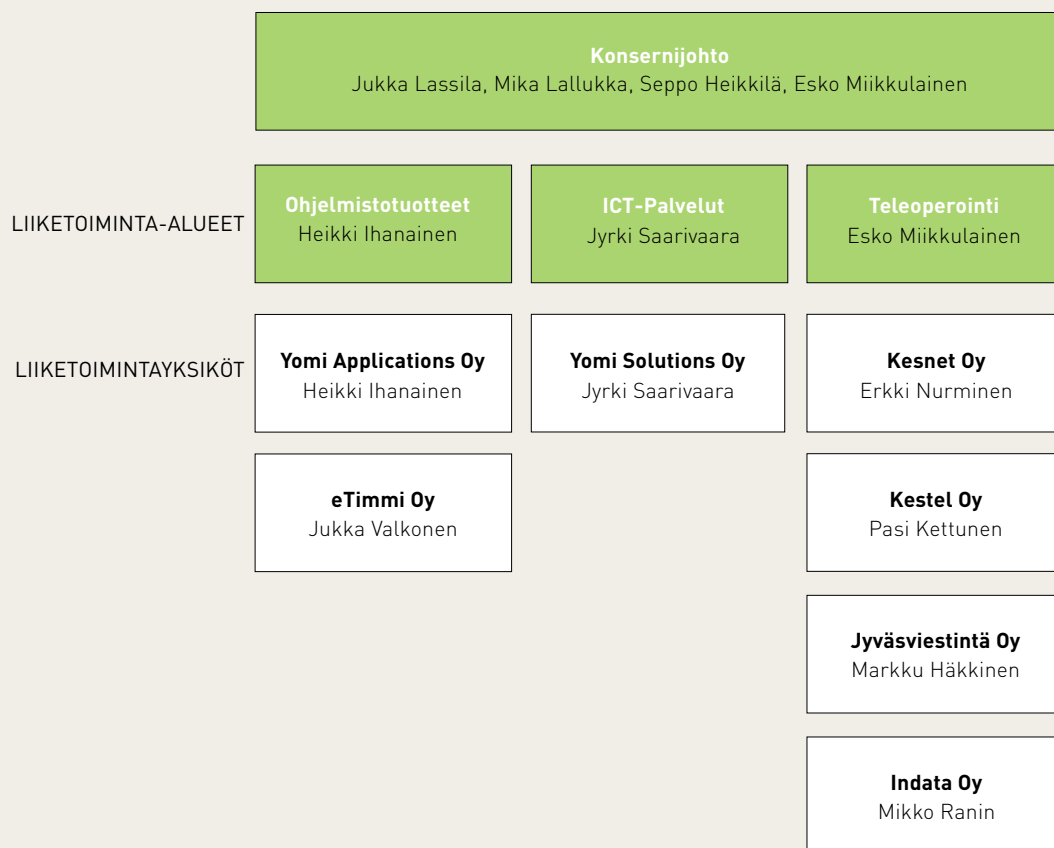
Konsernijohto
Jukka Lassila, Mika Lallukka, Seppo Heikkilä, Esko Miikkulainen

LIIKETOIMINTA-ALUEET

Ohjelmistotuotteet
Heikki Ihanainen

ICT-Palvelut
Jyrki Saarivaara

Teleoperointi
Esko Miikkulainen

LIIKETOIMINTAYKSIKÖT

Yomi Applications Oy
Heikki Ihanainen

eTimmi Oy
Jukka Valkonen

Yomi Solutions Oy
Jyrki Saarivaara

Kesnet Oy
Erkki Nurminen

Kestel Oy
Pasi Kettunen

Jyväsviestintä Oy
Markku Häkkinen

Indata Oy
Mikko Ranin